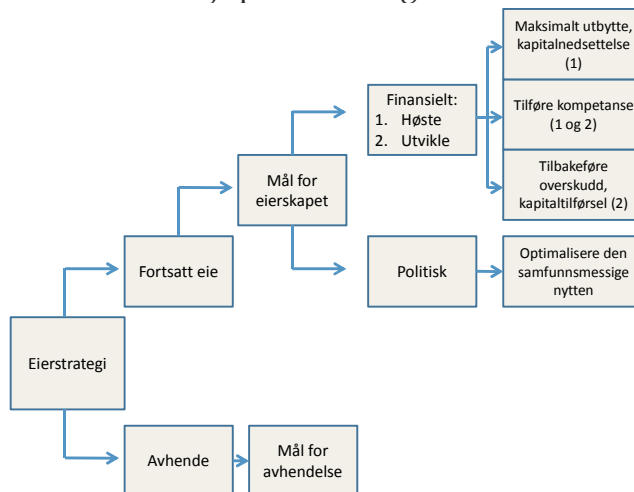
Maksimalt utbytte, kapitalnedsettelse (1)

Finansielt:
1. Høste
2. Utvikle

Tilføre kompetanse (1 og 2)

Mål for eierskapet

Tilbakeføre overskudd, kapitaltilførsel (2)

Fortsatt eie

Politisk

Optimalisere den samfunnsmessige nytten

Eierstrategi

Avhende

Mål for avhendelse